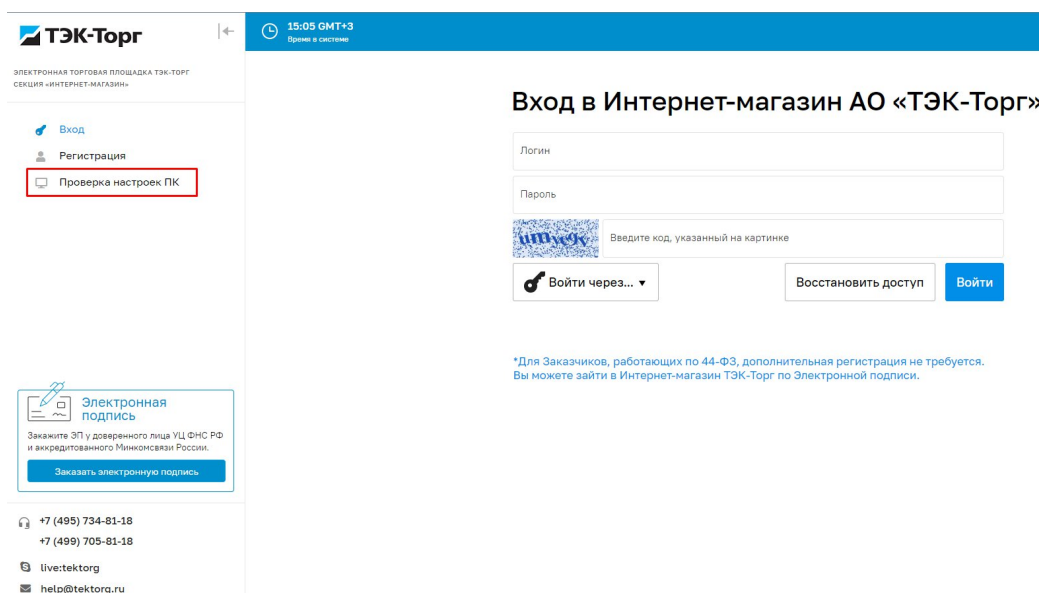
ТЭК-Торг

15:05 GMT+3
Время в системе

ЭЛЕКТРОННАЯ ТОРГОВАЯ ПЛОЩАДКА ТЭК-ТОРГ
СЕКЦИЯ «ИНТЕРНЕТ-МАГАЗИН»

Вход
Регистрация
Проверка настроек ПК

Вход в Интернет-магазин АО «ТЭК-Торг»

Логин
Пароль
umyegy
Введите код, указанный на картинке
Войти через... ▾
Восстановить доступ
Войти

*Для Заказчиков, работающих по 44-ФЗ, дополнительная регистрация не требуется. Вы можете зайти в Интернет-магазин ТЭК-Торг по Электронной подписи.

Электронная подпись
Закажите ЭП у доверенного лица УЦ ФНС РФ и аккредитованного Минкомсвязи России.
Заказать электронную подпись

+7 (495) 734-81-18
+7 (499) 705-81-18
live:tektorg
help@tektorg.ru